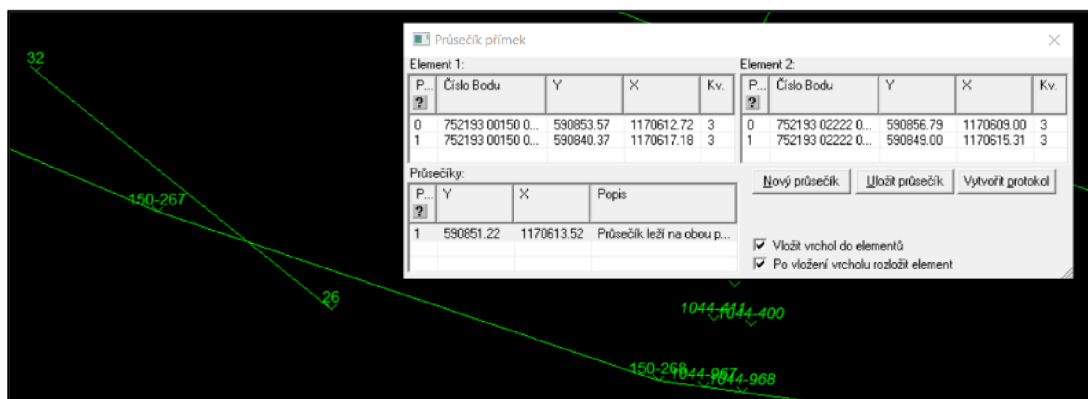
32

150-267

26

1044-411
1044-400

150-268
1044-967
1044-968

Průsečík přímek

Element 1:

| P... ? | Číslo Bodu | Y | X | Kv. |
|---|---|---|---|---|
| 0 | 752193 00150 0... | 590853.57 | 1170612.72 | 3 |
| 1 | 752193 00150 0... | 590840.37 | 1170617.18 | 3 |

Element 2:

| P... ? | Číslo Bodu | Y | X | Kv. |
|---|---|---|---|---|
| 0 | 752193 02222 0... | 590856.79 | 1170609.00 | 3 |
| 1 | 752193 02222 0... | 590849.00 | 1170615.31 | 3 |

Průsečíky:

| P... ? | Y | X | Popis |
|---|---|---|---|
| 1 | 590851.22 | 1170613.52 | Průsečík leží na obou p... |

Nový průsečík
Uložit průsečík
Vytvořit protokol

Vložit vrchol do elementů
Po vložení vrcholu rozložit element